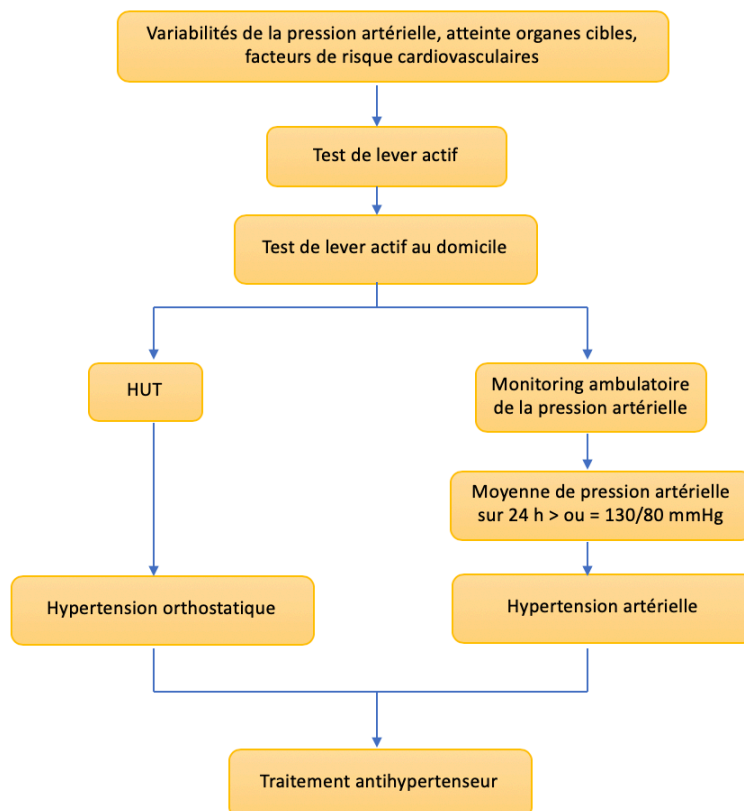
Variabilités de la pression artérielle, atteinte organes cibles, facteurs de risque cardiovasculaires

Test de lever actif

Test de lever actif au domicile

HUT

Monitoring ambulatoire de la pression artérielle

Moyenne de pression artérielle sur 24 h > ou = 130/80 mmHg

Hypertension orthostatique

Hypertension artérielle

Traitement antihypertenseur